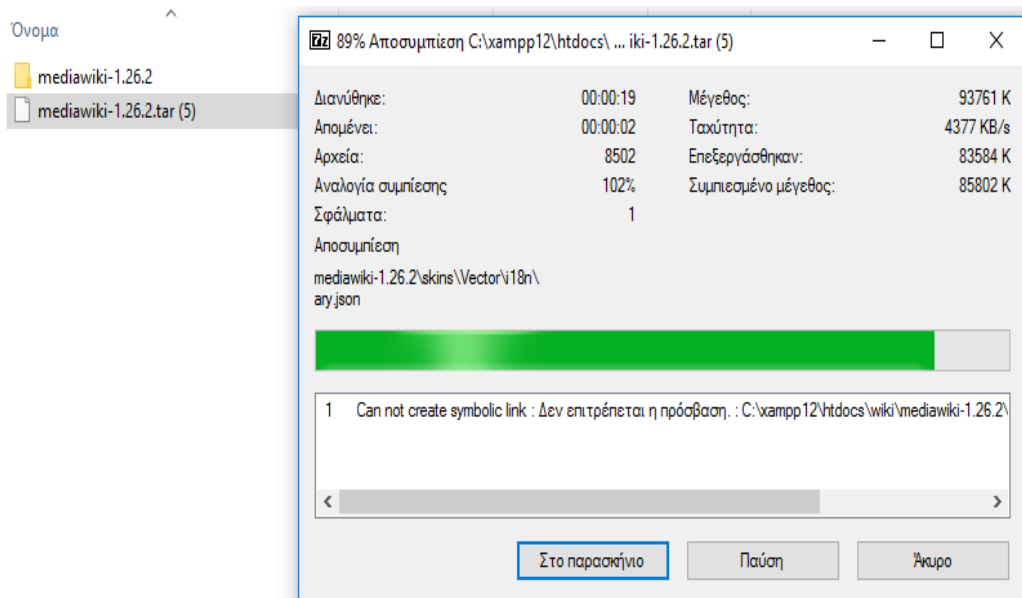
Όνομα

mediawiki-1.26.2

mediawiki-1.26.2.tar (5)

7z 89% Αποσυμπίεση C:\xampp12\htdocs\ ... iki-1.26.2.tar (5)

| | | | |
|---|---|---|---|
| Διανύθηκε: | 00:00:19 | Μέγεθος: | 93761 K |
| Απομένει: | 00:00:02 | Ταχύτητα: | 4377 KB/s |
| Αρχεία: | 8502 | Επεξεργάσθηκαν: | 83584 K |
| Αναλογία συμπίεσης | 102% | Συμπιεσμένο μέγεθος: | 85802 K |
| Σφάλματα: | 1 | | |

Αποσυμπίεση

mediawiki-1.26.2\skins\Vector\i18n\ary.json

1 Can not create symbolic link : Δεν επιτρέπεται η πρόσβαση. : C:\xampp12\htdocs\wiki\mediawiki-1.26.2\

Στο παρασκήνιο

Παύση

Άκυρο